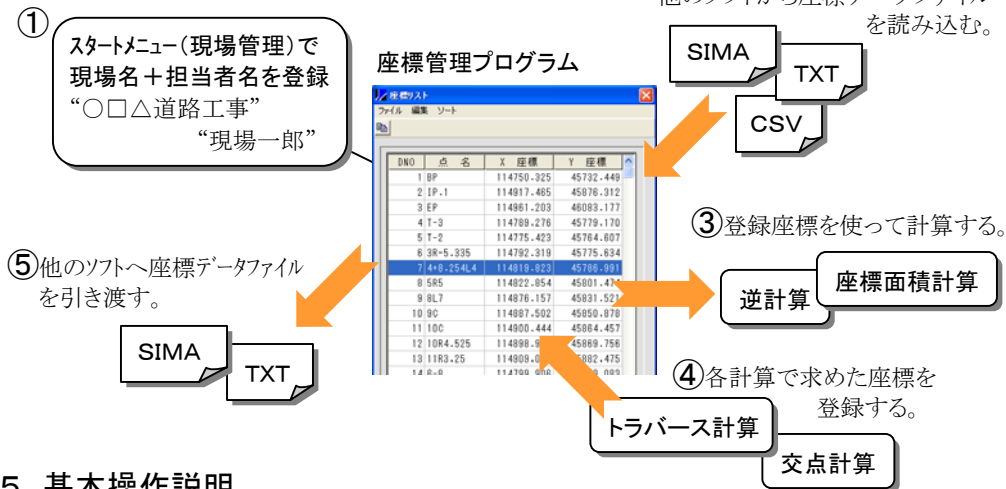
①
スタートメニュー(現場管理)で
現場名＋担当者名を登録
“○□△道路工事”
“現場一郎”

座標管理プログラム

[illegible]を読み込む。

SIMA
TXT
CSV

座標リスト
ファイル 編集 ソート

| DNO | 点 名 | X 座標 | Y 座標 |
|---|---|---|---|
| 1 | BP | 114750.325 | 45732.449 |
| 2 | IP.1 | 114917.465 | 45876.312 |
| 3 | EP | 114961.203 | 46083.177 |
| 4 | T-3 | 114789.276 | 45779.170 |
| 5 | T-2 | 114775.423 | 45764.607 |
| 6 | 3R-5.335 | 114792.319 | 45775.634 |
| 7 | 4+8.254L4 | 114818.823 | 45786.981 |
| 8 | 5R5 | 114822.854 | 45801.47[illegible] |
| 9 | 8L7 | 114876.157 | 45831.52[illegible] |
| 10 | 9C | 114887.502 | 45850.878 |
| 11 | 10C | 114900.444 | 45864.457 |
| 12 | 10R4.525 | 114898.9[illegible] | 45869.756 |
| 13 | 11R3.25 | 114909.0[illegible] | 45882.475 |
| 14 | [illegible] | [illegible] | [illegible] |

③登録座標を使って計算する。
逆計算
座標面積計算

⑤他のソフトへ座標データファイルを引き渡す。
SIMA
TXT

④各計算で求めた座標を登録する。
トラバース計算
交点計算

5 基本操作説明